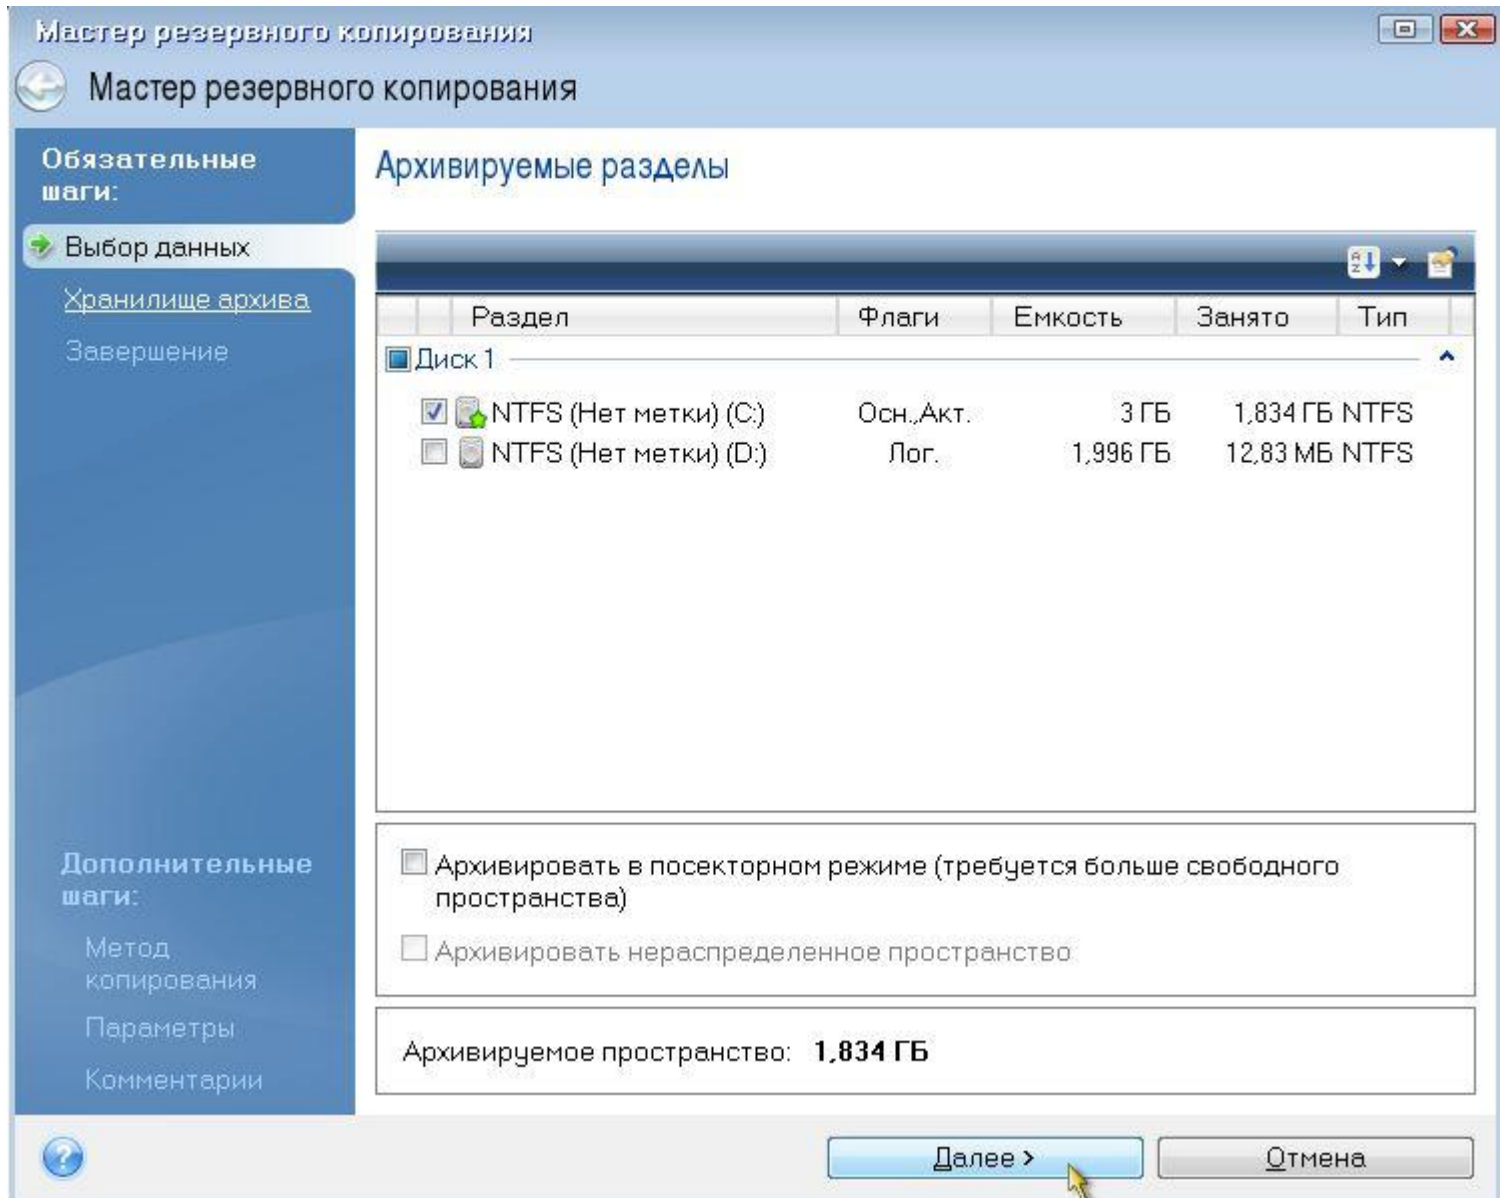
Мастер резервного копирования

Мастер резервного копирования

Обязательные шаги:

Выбор данных

Хранилище архива

Завершение

Архивируемые разделы

| Раздел | Флаги | Емкость | Занято | Тип |
|---|---|---|---|---|
| Диск 1 | | | | |
| NTFS (Нет метки) (C:) | Осн.,Акт. | 3 ГБ | 1,834 ГБ | NTFS |
| NTFS (Нет метки) (D:) | Лог. | 1,996 ГБ | 12,83 МБ | NTFS |

Архивировать в посекторном режиме (требуется больше свободного пространства)

Архивировать нераспределенное пространство

Архивируемое пространство: 1,834 ГБ

Дополнительные шаги:

Метод копирования

Параметры

Комментарии

Далее >

Отмена